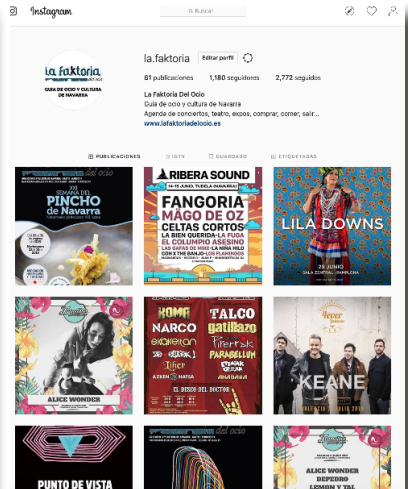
Instagram

Buscar

la.faktoria
Editar perfil

61 publicaciones
1,180 seguidores
2,772 seguidos

La Faktoria Del Ocio
Guía de ocio y cultura de Navarra
Agenda de conciertos, teatro, expos, comprar, comer, salir...
www.lafaktoriadelocio.es

La Faktoria
GUIA DE OCIO Y CULTURA DE NAVARRA

PUBLICACIONES
IGTV
GUARDADO
ETIQUETADAS

SEMANA DEL PINCHO de Navarra

RIBERA SOUND
FANGORIA
MÄGO DE OZ
CELTAS CORTOS
LA BIEN QUERIDA
LA FUGA
EL COLUMPIO ASESINO

LILA DOWNS
25 JUNIO

ALICE WONDER

KOMA
NARCO
TALCO
GATILLAZO
PARABELLUM
EL DESEO DEL DOCTOR

KEANE

PUNTO DE VISTA

ALICE WONDER
DEPEDRO
LEMON Y TAL